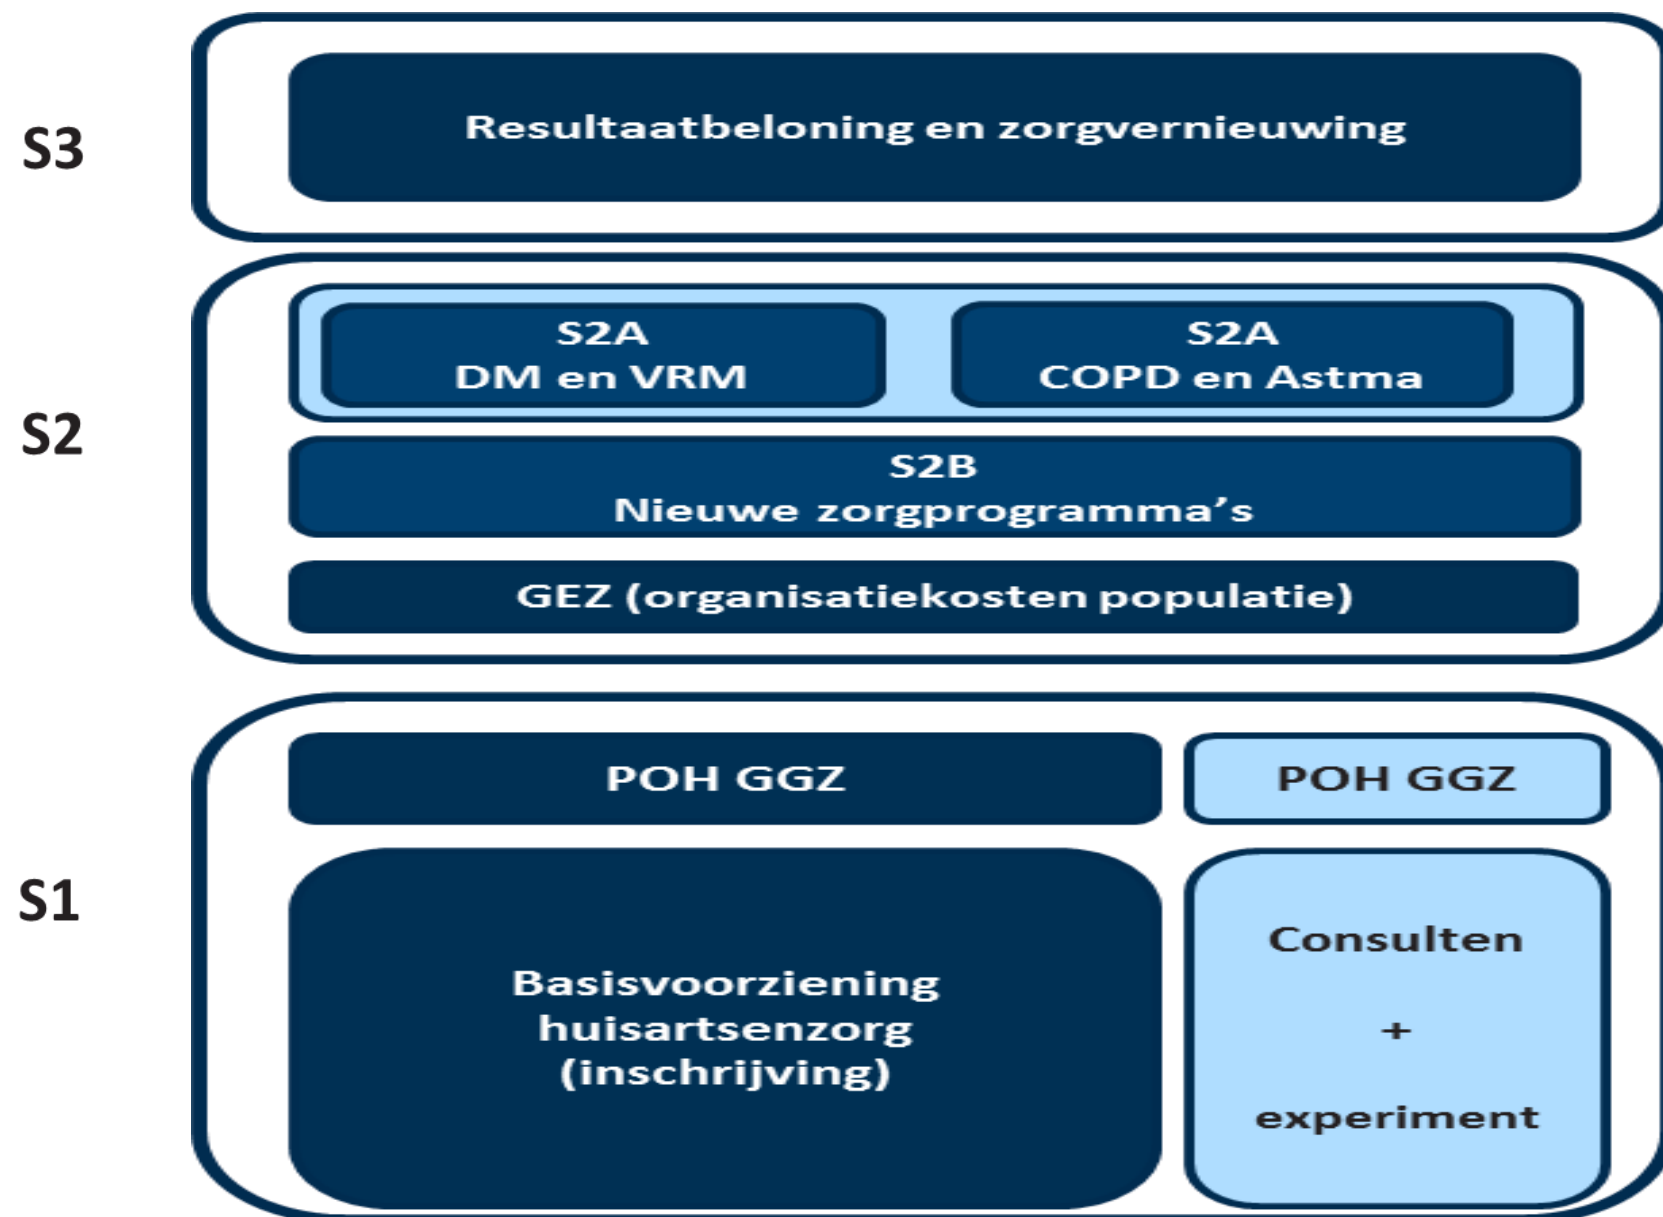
S3

Resultaatbeloning en zorgvernieuwing

S2

S2A
DM en VRM

S2A
COPD en Astma

S2B
Nieuwe zorgprogramma's

GEZ (organisatiekosten populatie)

S1

POH GGZ

POH GGZ

Basisvoorziening
huisartsenzorg
(inschrijving)

Consulten
+
experiment